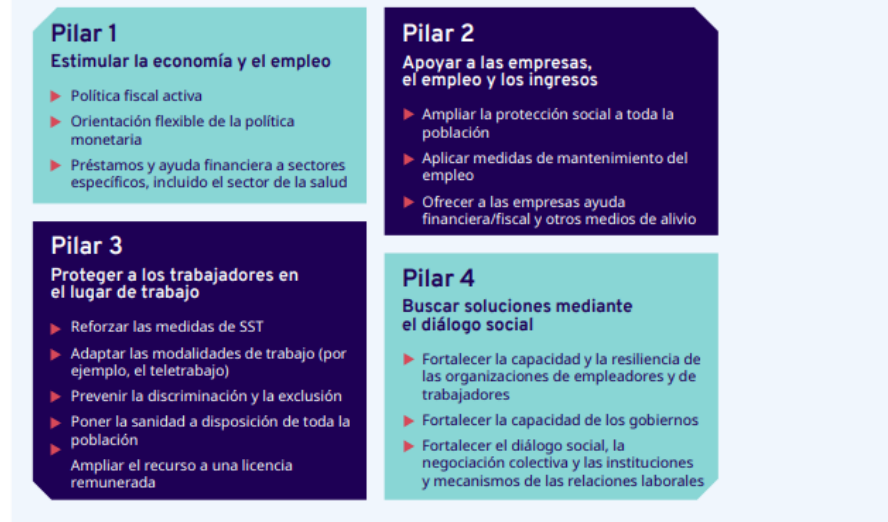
Pilar 1
Estimular la economía y el empleo

▶ Política fiscal activa
▶ Orientación flexible de la política monetaria
▶ Préstamos y ayuda financiera a sectores específicos, incluido el sector de la salud

Pilar 2
Apoyar a las empresas, el empleo y los ingresos

▶ Ampliar la protección social a toda la población
▶ Aplicar medidas de mantenimiento del empleo
▶ Ofrecer a las empresas ayuda financiera/fiscal y otros medios de alivio

Pilar 3
Proteger a los trabajadores en el lugar de trabajo

▶ Reforzar las medidas de SST
▶ Adaptar las modalidades de trabajo (por ejemplo, el teletrabajo)
▶ Prevenir la discriminación y la exclusión
▶ Poner la sanidad a disposición de toda la población
Ampliar el recurso a una licencia remunerada

Pilar 4
Buscar soluciones mediante el diálogo social

▶ Fortalecer la capacidad y la resiliencia de las organizaciones de empleadores y de trabajadores
▶ Fortalecer la capacidad de los gobiernos
▶ Fortalecer el diálogo social, la negociación colectiva y las instituciones y mecanismos de las relaciones laborales